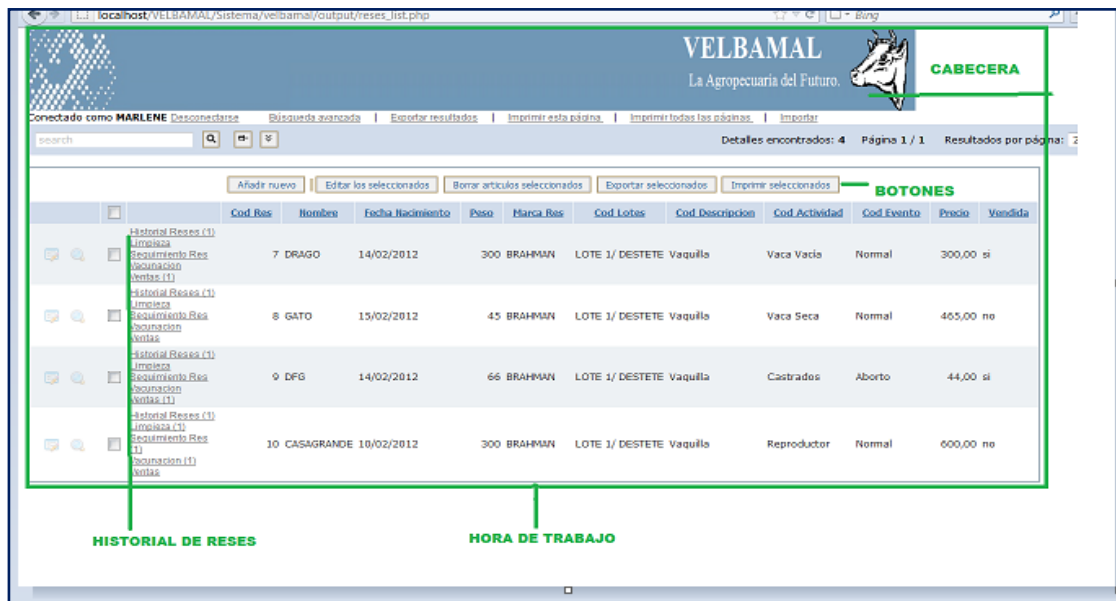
localhost/VELBAMAL/Sistema/velbamal/output/reses_list.php

Bing

VELBAMAL
La Agropecuaria del Futuro.

CABECERA

Conectado como MARLENE Desconectarse | Búsqueda avanzada | Exportar resultados | Imprimir esta página | Imprimir todas las páginas | Importar

search

Detalles encontrados: 4 Página 1 / 1 Resultados por página: 2

Añadir nuevo | Editar los seleccionados | Borrar articulos seleccionados | Exportar seleccionados | Imprimir seleccionados

BOTONES

| | Cod Res | Nombre | Fecha Nacimiento | Peso | Marca Res | Cod Lotes | Cod Descripcion | Cod Actividad | Cod Evento | Precio | Vendida |
|---|---|---|---|---|---|---|---|---|---|---|---|
| Historial Reses (1) Limpieza Seguimiento Res Vacunacion Ventas (1) | 7 | DRAGO | 14/02/2012 | 300 | BRAHMAN | LOTE 1/ DESTETE | Vaquilla | Vaca Vacia | Normal | 300,00 | si |
| Historial Reses (1) Limpieza Seguimiento Res Vacunacion Ventas | 8 | GATO | 15/02/2012 | 45 | BRAHMAN | LOTE 1/ DESTETE | Vaquilla | Vaca Seca | Normal | 465,00 | no |
| Historial Reses (1) Limpieza Seguimiento Res Vacunacion Ventas (1) | 9 | DFG | 14/02/2012 | 66 | BRAHMAN | LOTE 1/ DESTETE | Vaquilla | Castrados | Aborto | 44,00 | si |
| Historial Reses (1) Limpieza (1) Seguimiento Res (1) Vacunacion (1) Ventas | 10 | CASAGRANDE | 10/02/2012 | 300 | BRAHMAN | LOTE 1/ DESTETE | Vaquilla | Reproductor | Normal | 600,00 | no |

HISTORIAL DE RESES

HORA DE TRABAJO